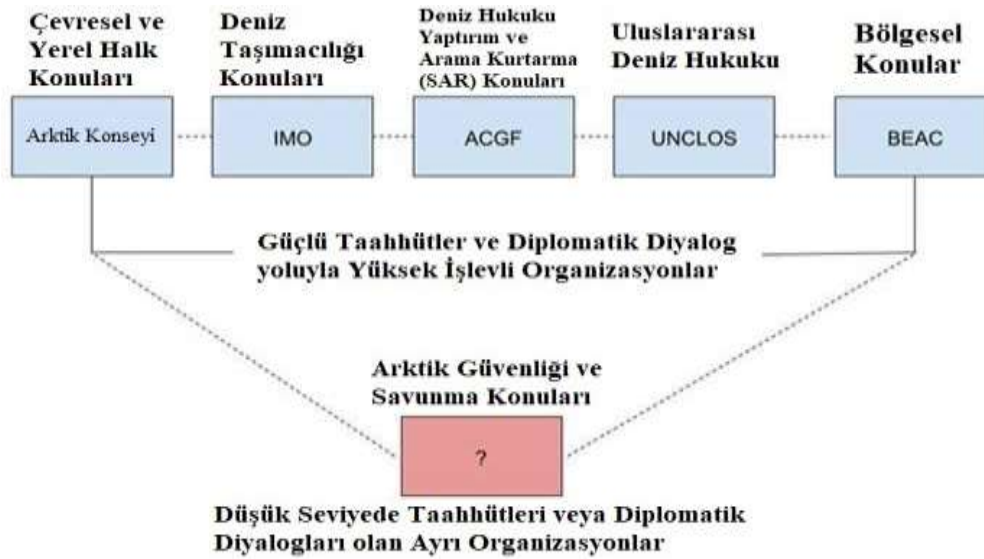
Çevresel ve Yerel Halk Konuları

Deniz Taşımacılığı Konuları

Deniz Hukuku Yaptırım ve Arama Kurtarma (SAR) Konuları

Uluslararası Deniz Hukuku

Bölgesel Konular

Arktik Konseyi

IMO

ACGF

UNCLOS

BEAC

Güçlü Taahhütler ve Diplomatik Diyalog yoluyla Yüksek İşlevli Organizasyonlar

Arktik Güvenliği ve Savunma Konuları

?

Düşük Seviyede Taahhütleri veya Diplomatik Diyalogları olan Ayrı Organizasyonlar